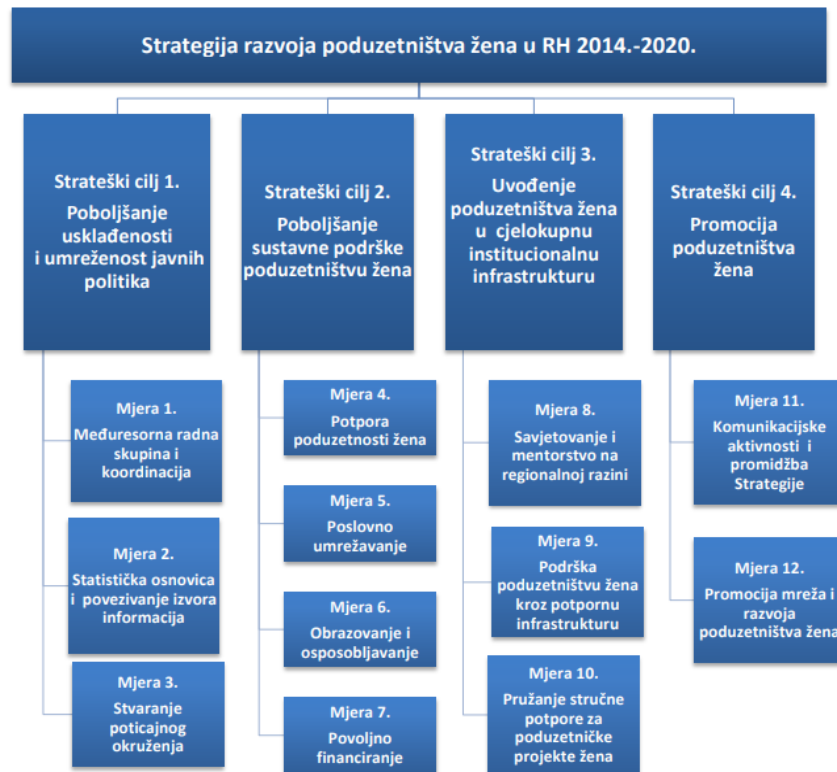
Strategija razvoja poduzetništva žena u RH 2014.-2020.

Strateški cilj 1.
Poboljšanje usklađenosti i umreženost javnih politika

Mjera 1.
Međuresorna radna skupina i koordinacija

Mjera 2.
Statistička osnovica i povezivanje izvora informacija

Mjera 3.
Stvaranje poticajnog okruženja

Strateški cilj 2.
Poboljšanje sustavne podrške poduzetništvu žena

Mjera 4.
Potpora poduzetnosti žena

Mjera 5.
Poslovno umrežavanje

Mjera 6.
Obrazovanje i osposobljavanje

Mjera 7.
Povoljno financiranje

Strateški cilj 3.
Uvođenje poduzetništva žena u cjelokupnu institucionalnu infrastrukturu

Mjera 8.
Savjetovanje i mentorstvo na regionalnoj razini

Mjera 9.
Podrška poduzetništvu žena kroz potpornu infrastrukturu

Mjera 10.
Pružanje stručne potpore za poduzetničke projekte žena

Strateški cilj 4.
Promocija poduzetništva žena

Mjera 11.
Komunikacijske aktivnosti i promidžba Strategije

Mjera 12.
Promocija mreža i razvoja poduzetništva žena